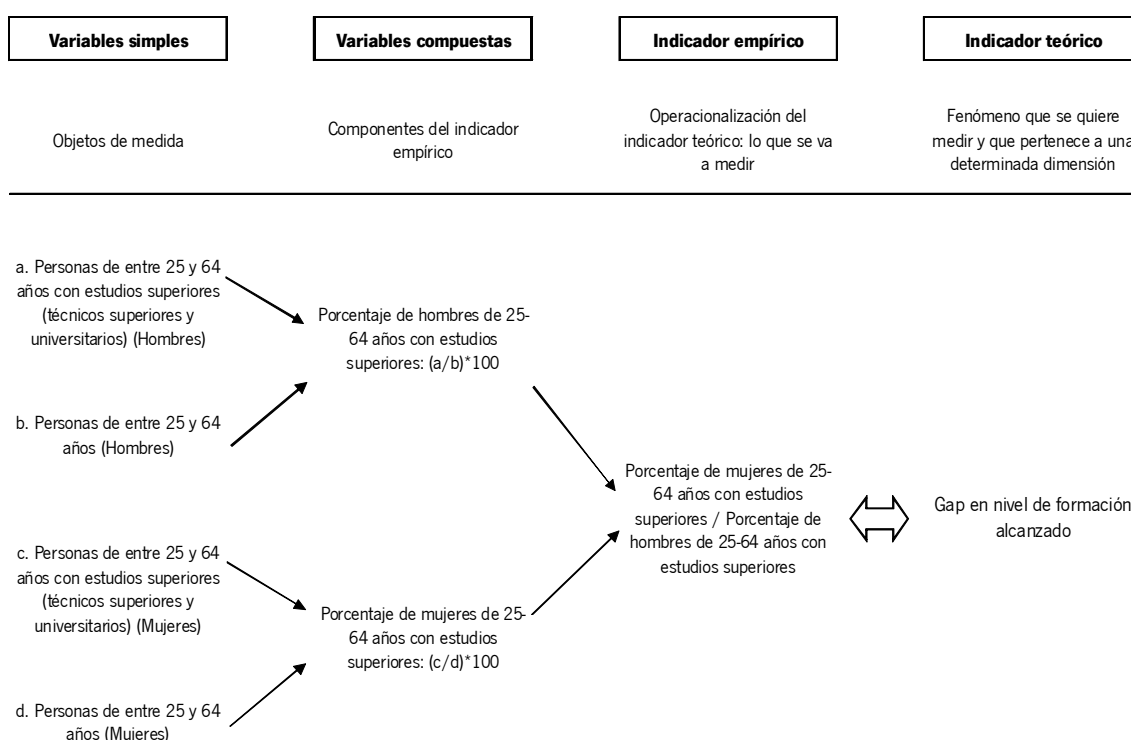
Variables simples

Variables compuestas

Indicador empírico

Indicador teórico

Objetos de medida

Componentes del indicador empírico

Operacionalización del indicador teórico: lo que se va a medir

Fenómeno que se quiere medir y que pertenece a una determinada dimensión

a. Personas de entre 25 y 64 años con estudios superiores (técnicos superiores y universitarios) (Hombres)

b. Personas de entre 25 y 64 años (Hombres)

Porcentaje de hombres de 25-64 años con estudios superiores: (a/b)*100

c. Personas de entre 25 y 64 años con estudios superiores (técnicos superiores y universitarios) (Mujeres)

d. Personas de entre 25 y 64 años (Mujeres)

Porcentaje de mujeres de 25-64 años con estudios superiores: (c/d)*100

Porcentaje de mujeres de 25-64 años con estudios superiores / Porcentaje de hombres de 25-64 años con estudios superiores

Gap en nivel de formación alcanzado